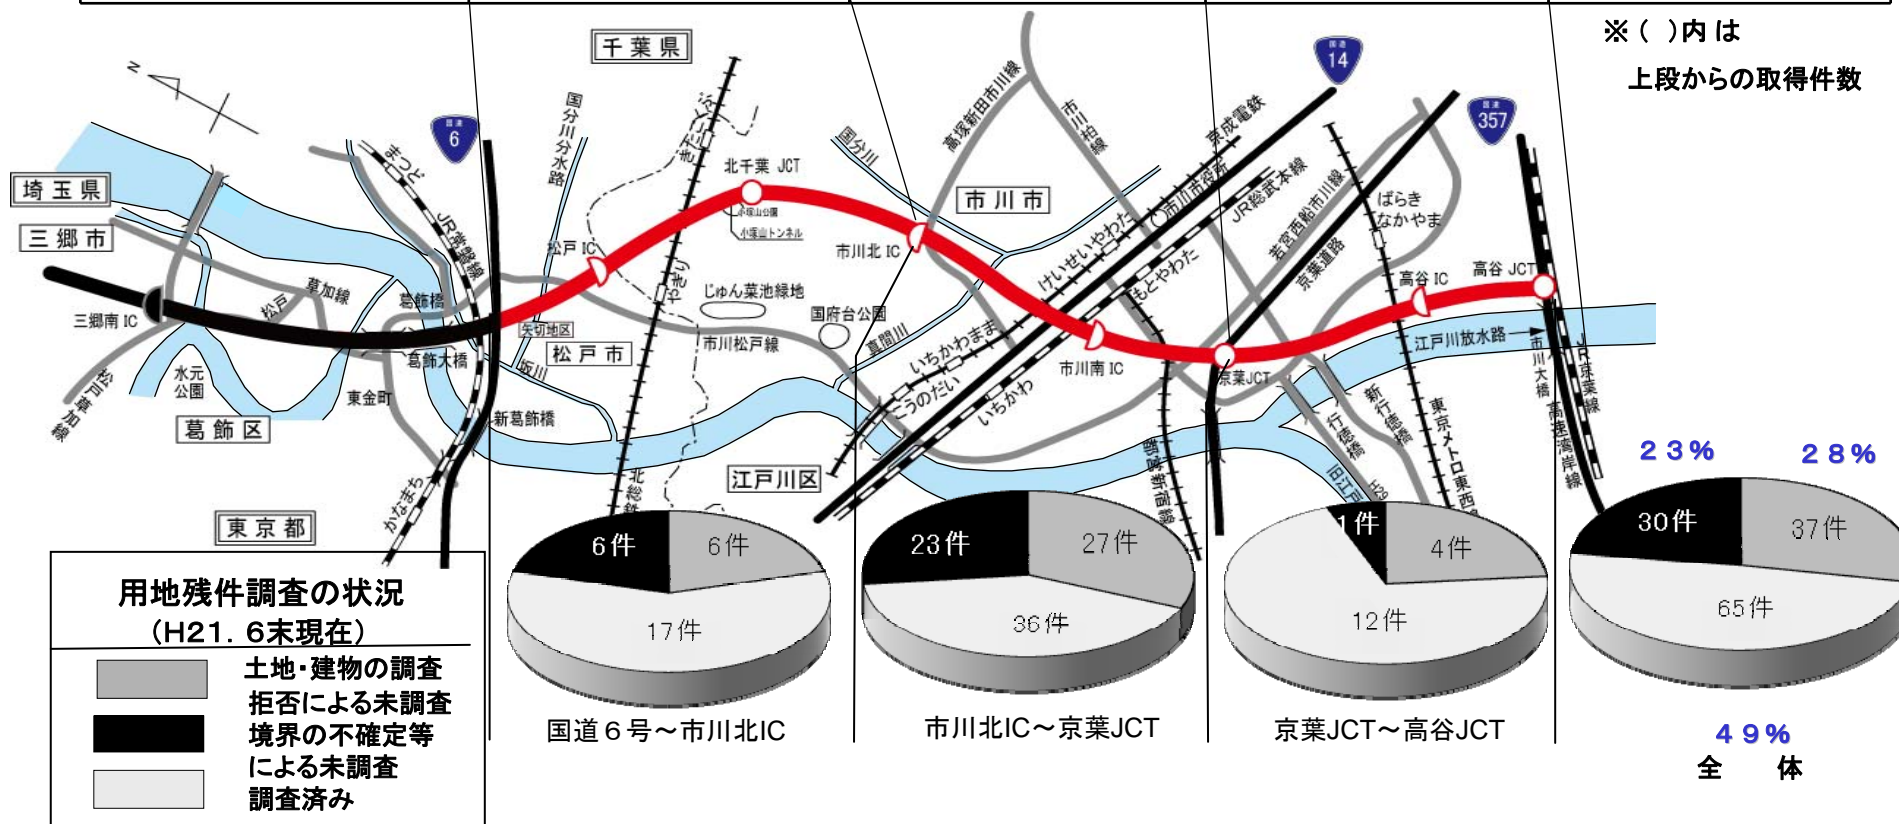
※（ ）内は
上段からの取得件数

千葉県
埼玉県
三郷市
三郷南 IC
松戸
草加線
葛飾橋
葛飾大橋
水元公園
東金町
葛飾区
東京都
かなまち
新葛飾橋
JR常磐線
国分川分水路
松戸 IC
北千葉 JCT
小塚山公園
小塚山トンネル
じゅん菜池緑地
国府台公園
市川松戸線
矢切地区
松戸市
坂川
やぎり
北総線
国分川
高塚新田市川線
市川市
市川北 IC
真間川
いちかわまま
こうのだい
いちかわ
けいせいやわた
もとやわた
市川南 IC
京成電鉄
JR総武本線
若宮西船市川線
京葉道路
ばらきなかやま
高谷 IC
高谷 JCT
京葉JCT
江戸川放水路
行徳橋
新行徳橋
旧江戸川
東京メトロ東西線
市川大橋
JR京葉線
高速湾岸線
江戸川区
都営新宿線
6
14
357

用地残件調査の状況
（H21．6末現在）
土地・建物の調査拒否による未調査
境界の不確定等による未調査
調査済み

6件
6件
17件
国道６号～市川北IC

23件
27件
36件
市川北IC～京葉JCT

1件
4件
12件
京葉JCT～高谷JCT

２３％
２８％
30件
37件
65件
４９％
全　体